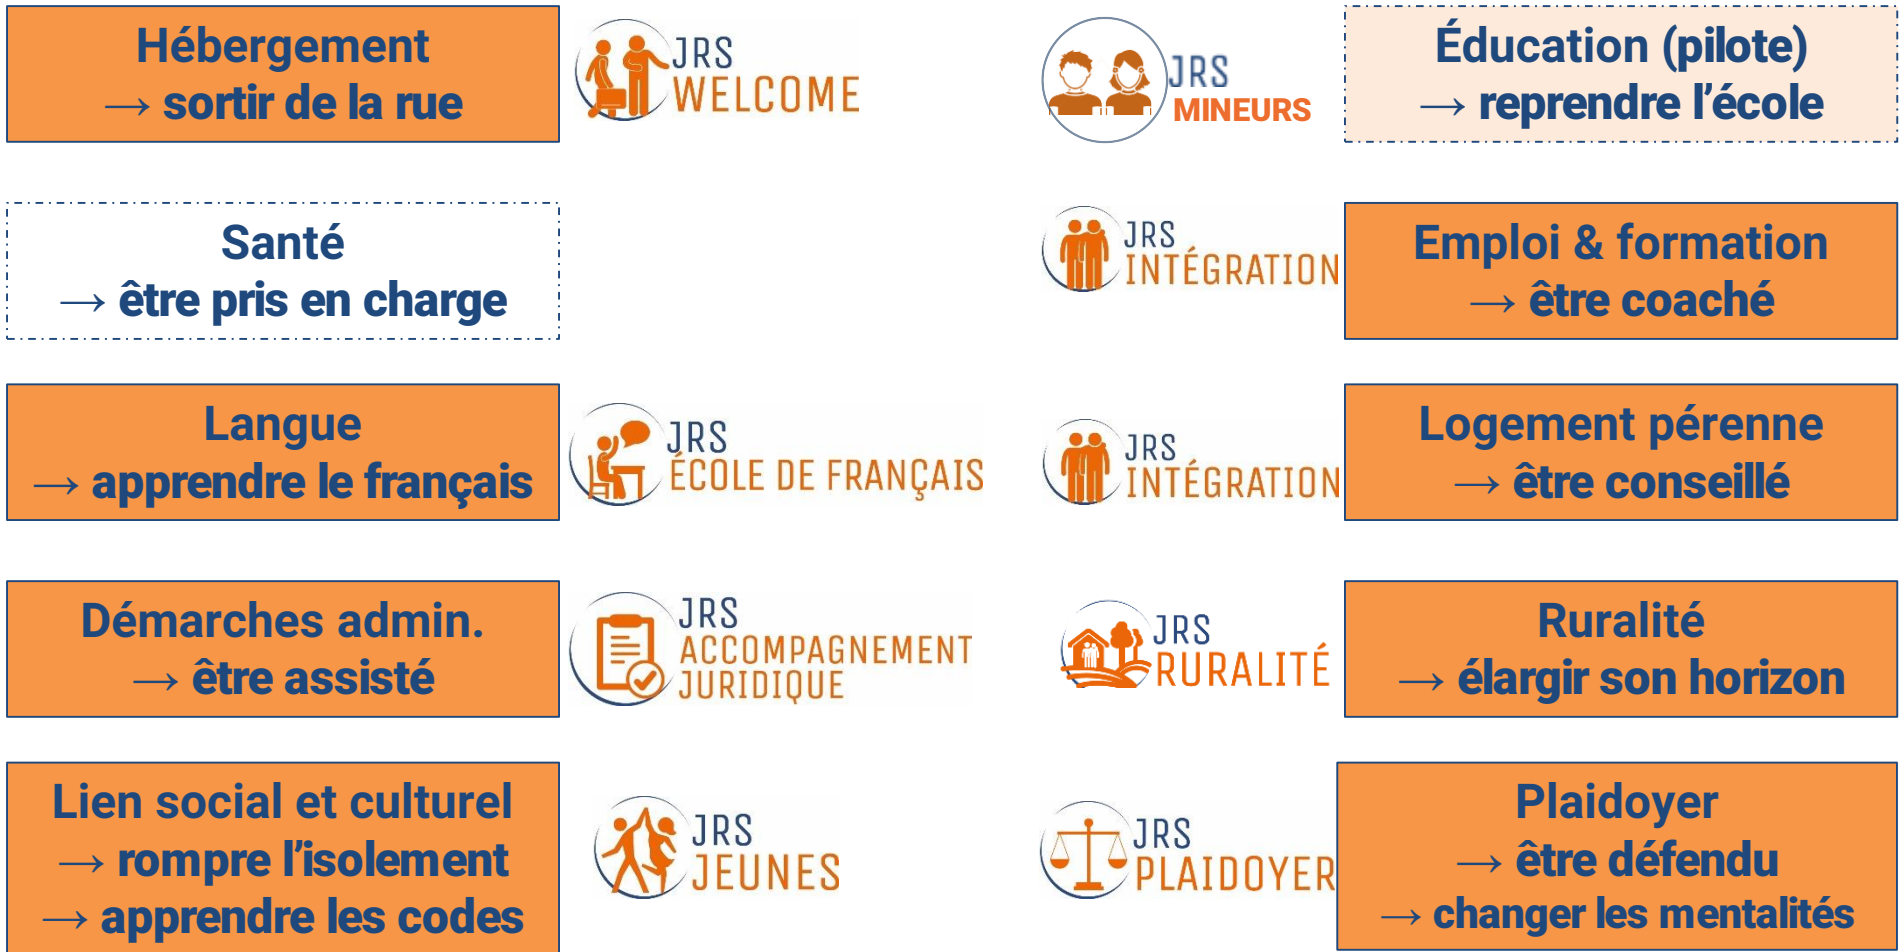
Hébergement
→ sortir de la rue

JRS WELCOME

JRS MINEURS

Éducation (pilote)
→ reprendre l'école

Santé
→ être pris en charge

JRS INTÉGRATION

Emploi & formation
→ être coaché

Langue
→ apprendre le français

JRS ÉCOLE DE FRANÇAIS

JRS INTÉGRATION

Logement pérenne
→ être conseillé

Démarches admin.
→ être assisté

JRS ACCOMPAGNEMENT JURIDIQUE

JRS RURALITÉ

Ruralité
→ élargir son horizon

Lien social et culturel
→ rompre l'isolement
→ apprendre les codes

JRS JEUNES

JRS PLAIDOYER

Plaidoyer
→ être défendu
→ changer les mentalités